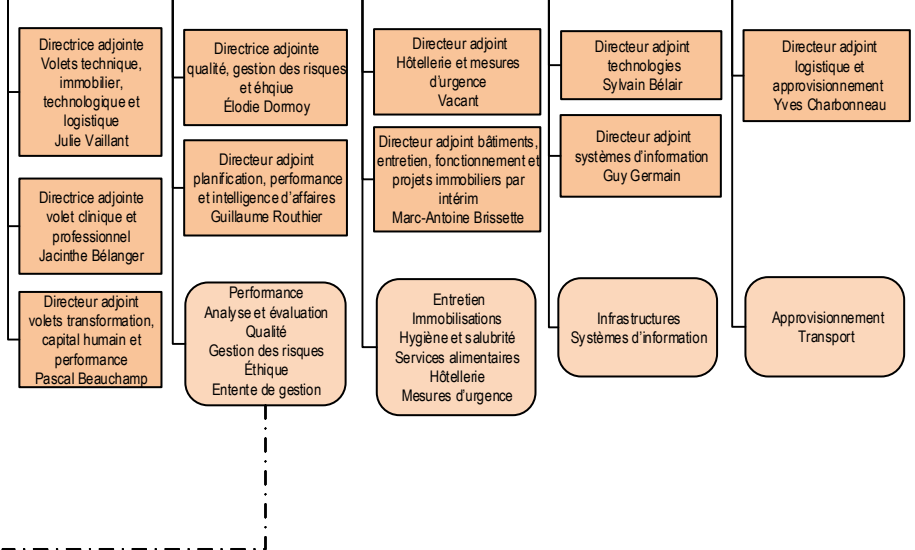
Directrice adjointe
Volets technique, immobilier, technologique et logistique
Julie Vaillant

Directrice adjointe
volet clinique et professionnel
Jacinthe Bélanger

Directeur adjoint
volets transformation, capital humain et performance
Pascal Beauchamp

Directrice adjointe
qualité, gestion des risques et éhqiue
Élodie Dormoy

Directeur adjoint
planification, performance et intelligence d'affaires
Guillaume Routhier

Performance
Analyse et évaluation
Qualité
Gestion des risques
Éthique
Entente de gestion

Directeur adjoint
Hôtellerie et mesures d'urgence
Vacant

Directeur adjoint bâtiments, entretien, fonctionnement et projets immobiliers par intérim
Marc-Antoine Brissette

Entretien
Immobilisations
Hygiène et salubrité
Services alimentaires
Hôtellerie
Mesures d'urgence

Directeur adjoint
technologies
Sylvain Bélair

Directeur adjoint
systèmes d'information
Guy Germain

Infrastructures
Systèmes d'information

Directeur adjoint
logistique et approvisionnement
Yves Charbonneau

Approvisionnement
Transport